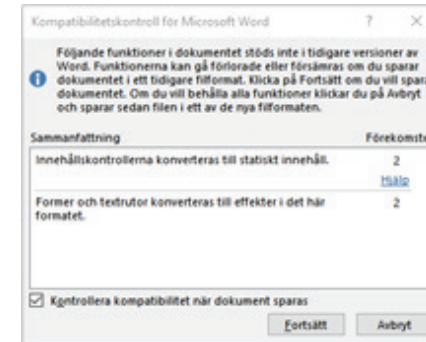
Kompatibilitetskontroll för Microsoft Word

? ×

Följande funktioner i dokumentet stöds inte i tidigare versioner av Word. Funktionerna kan gå förlorade eller försämras om du sparar dokumentet i ett tidigare filformat. Klicka på Fortsätt om du vill spara dokumentet. Om du vill behålla alla funktioner klickar du på Avbryt och sparar sedan filen i ett av de nya filformaten.

| Sammanfattning | Förekomste |
|---|---|
| Innehållskontrollerna konverteras till statiskt innehåll. | 2 Hjälp |
| Former och textrutor konverteras till effekter i det här formatet. | 2 |

☑ Kontrollera kompatibilitet när dokument sparas

Fortsätt Avbryt